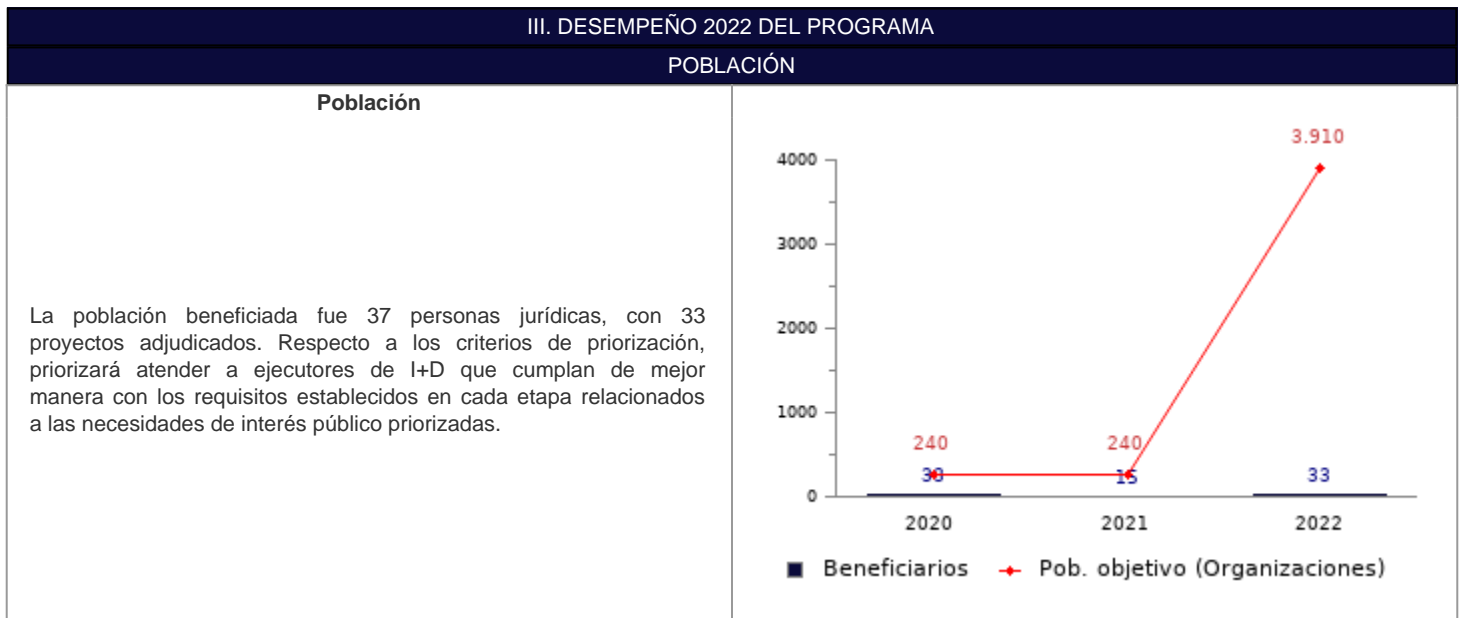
III. DESEMPEÑO 2022 DEL PROGRAMA

POBLACIÓN

Población

La población beneficiada fue 37 personas jurídicas, con 33 proyectos adjudicados. Respecto a los criterios de priorización, priorizará atender a ejecutores de I+D que cumplan de mejor manera con los requisitos establecidos en cada etapa relacionados a las necesidades de interés público priorizadas.

3.910
4000
3000
2000
1000
0
240
240
30
15
33
2020
2021
2022
Beneficiarios
Pob. objetivo (Organizaciones)